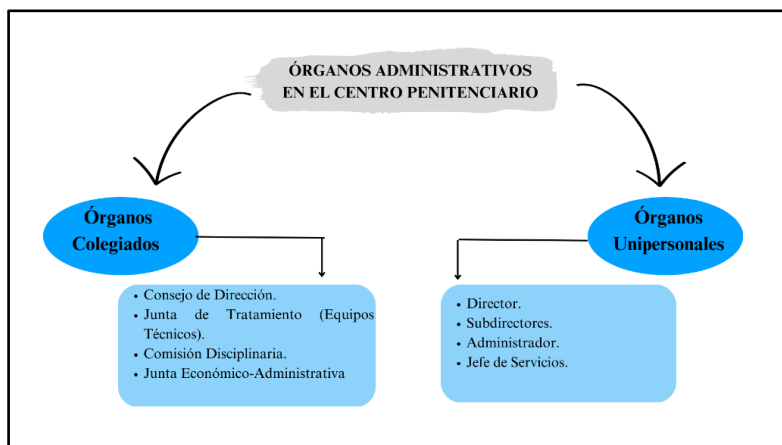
ÓRGANOS ADMINISTRATIVOS EN EL CENTRO PENITENCIARIO

Órganos Colegiados

Órganos Unipersonales

• Consejo de Dirección.
• Junta de Tratamiento (Equipos Técnicos).
• Comisión Disciplinaria.
• Junta Económico-Administrativa

• Director.
• Subdirectores.
• Administrador.
• Jefe de Servicios.